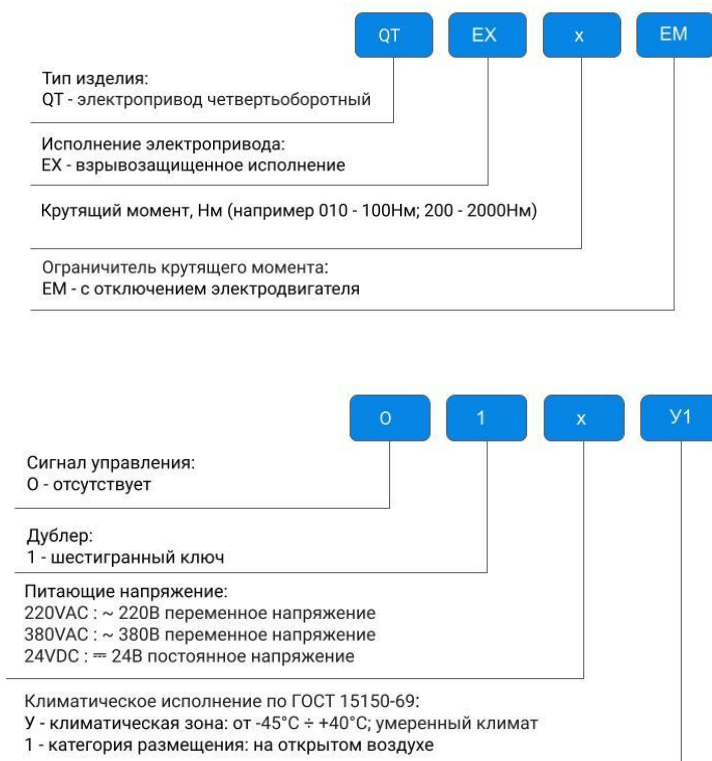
QT EX x EM

Тип изделия:
QT - электропривод четвертьоборотный

Исполнение электропривода:
EX - взрывозащищенное исполнение

Крутящий момент, Нм (например 010 - 100Нм; 200 - 2000Нм)

Ограничитель крутящего момента:
EM - с отключением электродвигателя

O 1 x У1

Сигнал управления:
О - отсутствует

Дублер:
1 - шестигранный ключ

Питающие напряжение:
220VAC : ~ 220В переменное напряжение
380VAC : ~ 380В переменное напряжение
24VDC : ⎓ 24В постоянное напряжение

Климатическое исполнение по ГОСТ 15150-69:
У - климатическая зона: от -45°С ÷ +40°С; умеренный климат
1 - категория размещения: на открытом воздухе